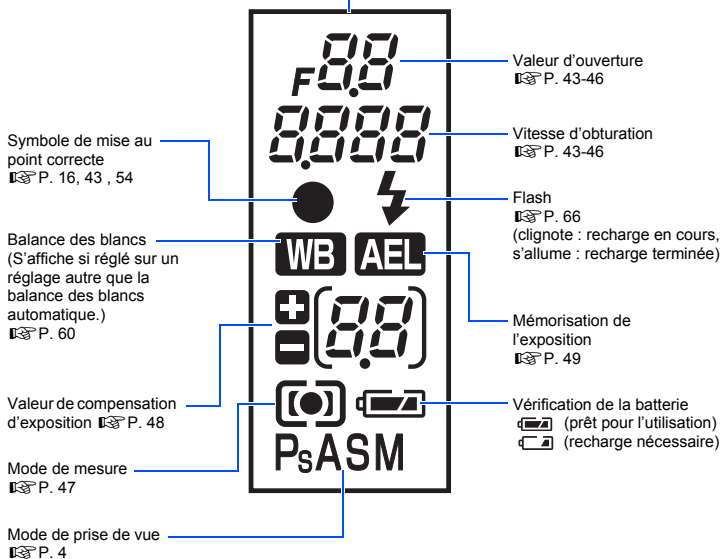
Symbole de mise au point correcte
☞P. 16, 43 , 54

Balance des blancs (S'affiche si réglé sur un réglage autre que la balance des blancs automatique.)
☞P. 60

Valeur de compensation d'exposition ☞P. 48

Mode de mesure
☞P. 47

Mode de prise de vue
☞P. 4

F8.8
8.888
WB AEL
88
PsASM

Valeur d'ouverture
☞P. 43-46

Vitesse d'obturation
☞P. 43-46

Flash
☞P. 66
(clignote : recharge en cours, s'allume : recharge terminée)

Mémorisation de l'exposition
☞P. 49

Vérification de la batterie
(prêt pour l'utilisation)
(recharge nécessaire)